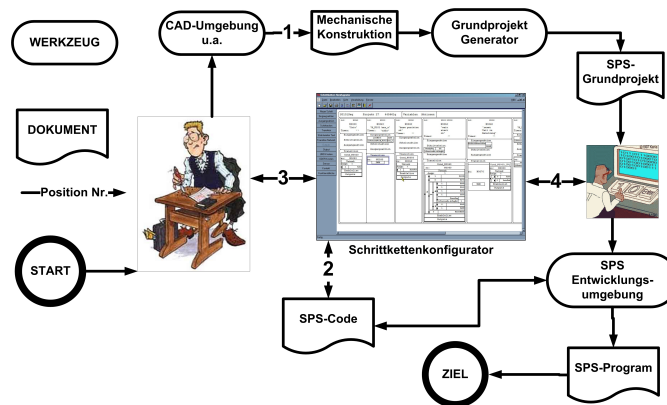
WERKZEUG

CAD-Umgebung u.a.

1

Mechanische Konstruktion

Grundprojekt Generator

SPS-Grundprojekt

DOKUMENT

Position Nr.

3

4

START

Schrittkettenkonfigurator

2

SPS Entwicklungs-umgebung

SPS-Code

ZIEL

SPS-Program